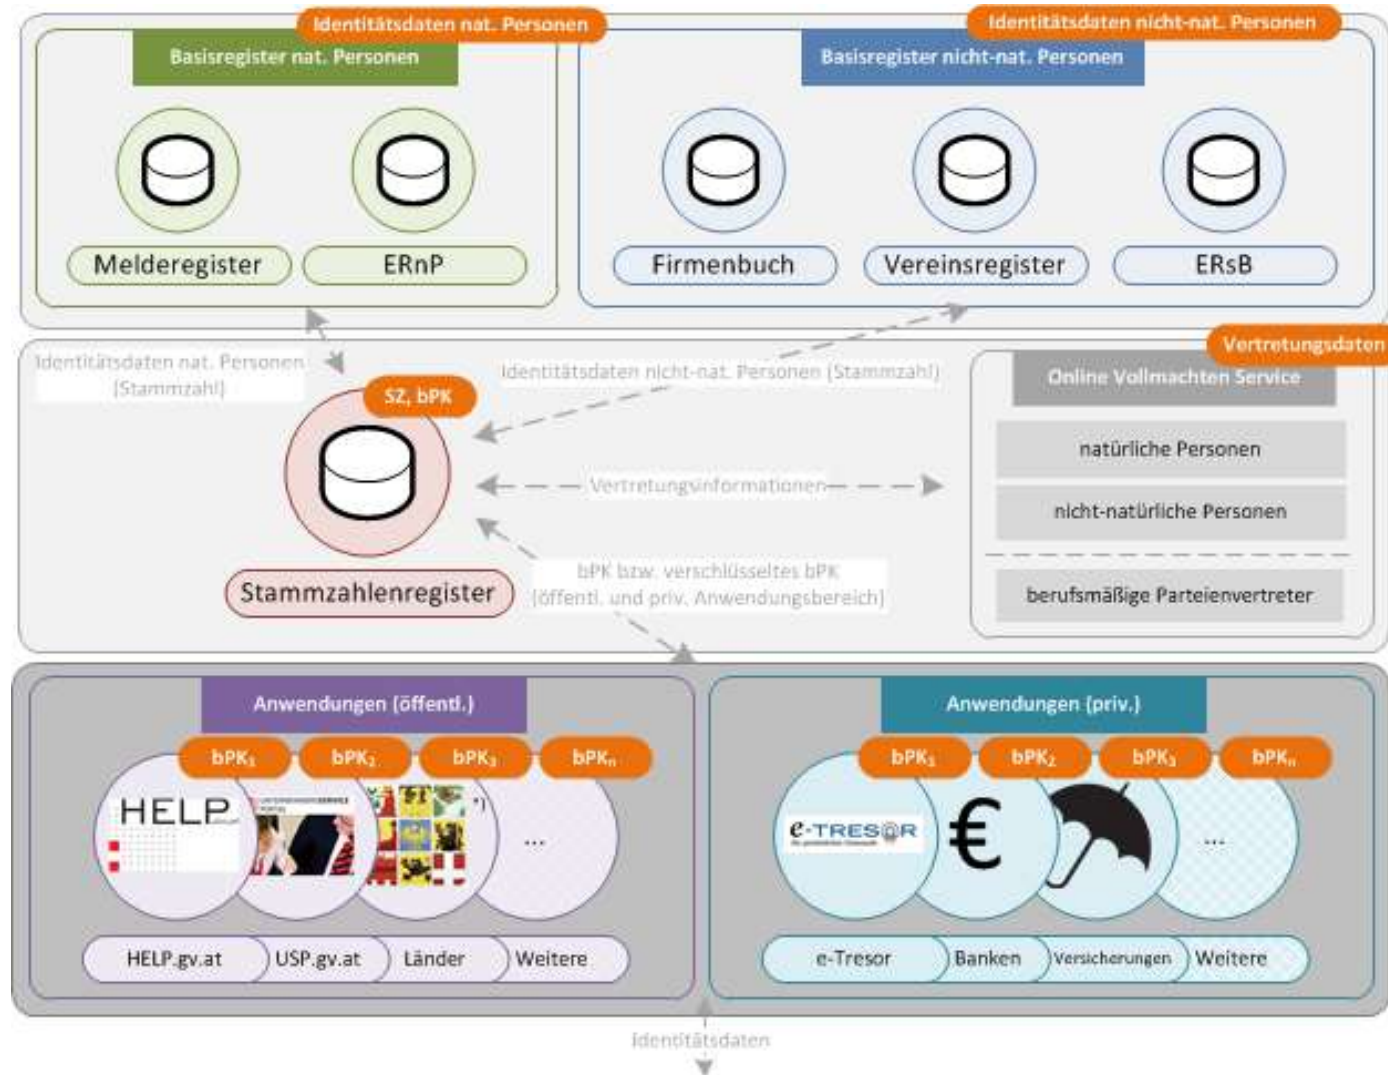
Identitätsdaten nat. Personen

Basisregister nat. Personen

Melderegister

ERnP

Identitätsdaten nicht-nat. Personen

Basisregister nicht-nat. Personen

Firmenbuch

Vereinsregister

ERsB

Identitätsdaten nat. Personen (Stammzahl)

Identitätsdaten nicht-nat. Personen (Stammzahl)

SZ, bPK

Stammzahlenregister

Vertretungsinformationen

Vertretungsdaten

Online Vollmachten Service

natürliche Personen

nicht-natürliche Personen

berufsmäßige Parteienvertreter

bPK bzw. verschlüsseltes bPK (öffentl. und priv. Anwendungsbereich)

Anwendungen (öffentl.)

$bPK_1$ $bPK_2$ $bPK_3$ $bPK_n$

HELP

...

HELP.gv.at

USP.gv.at

Länder

Weitere

Anwendungen (priv.)

$bPK_1$ $bPK_2$ $bPK_3$ $bPK_n$

e-TRESOR

€

...

e-Tresor

Banken

Versicherungen

Weitere

Identitätsdaten